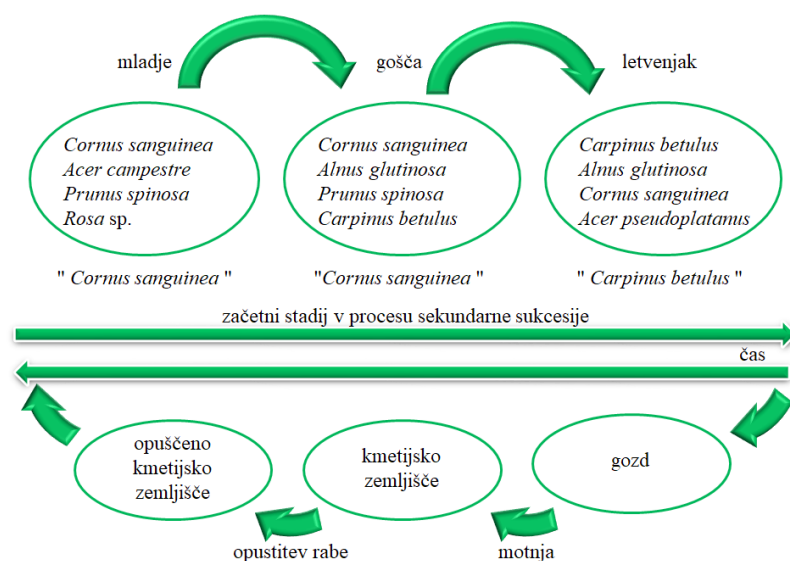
mladje

gošča

letvenjak

Cornus sanguinea
Acer campestre
Prunus spinosa
Rosa sp.

Cornus sanguinea
Alnus glutinosa
Prunus spinosa
Carpinus betulus

Carpinus betulus
Alnus glutinosa
Cornus sanguinea
Acer pseudoplatanus

" Cornus sanguinea "

"Cornus sanguinea "

" Carpinus betulus "

začetni stadij v procesu sekundarne sukcesije

čas

opuščeno kmetijsko zemljišče

kmetijsko zemljišče

gozd

opustitev rabe

motnja